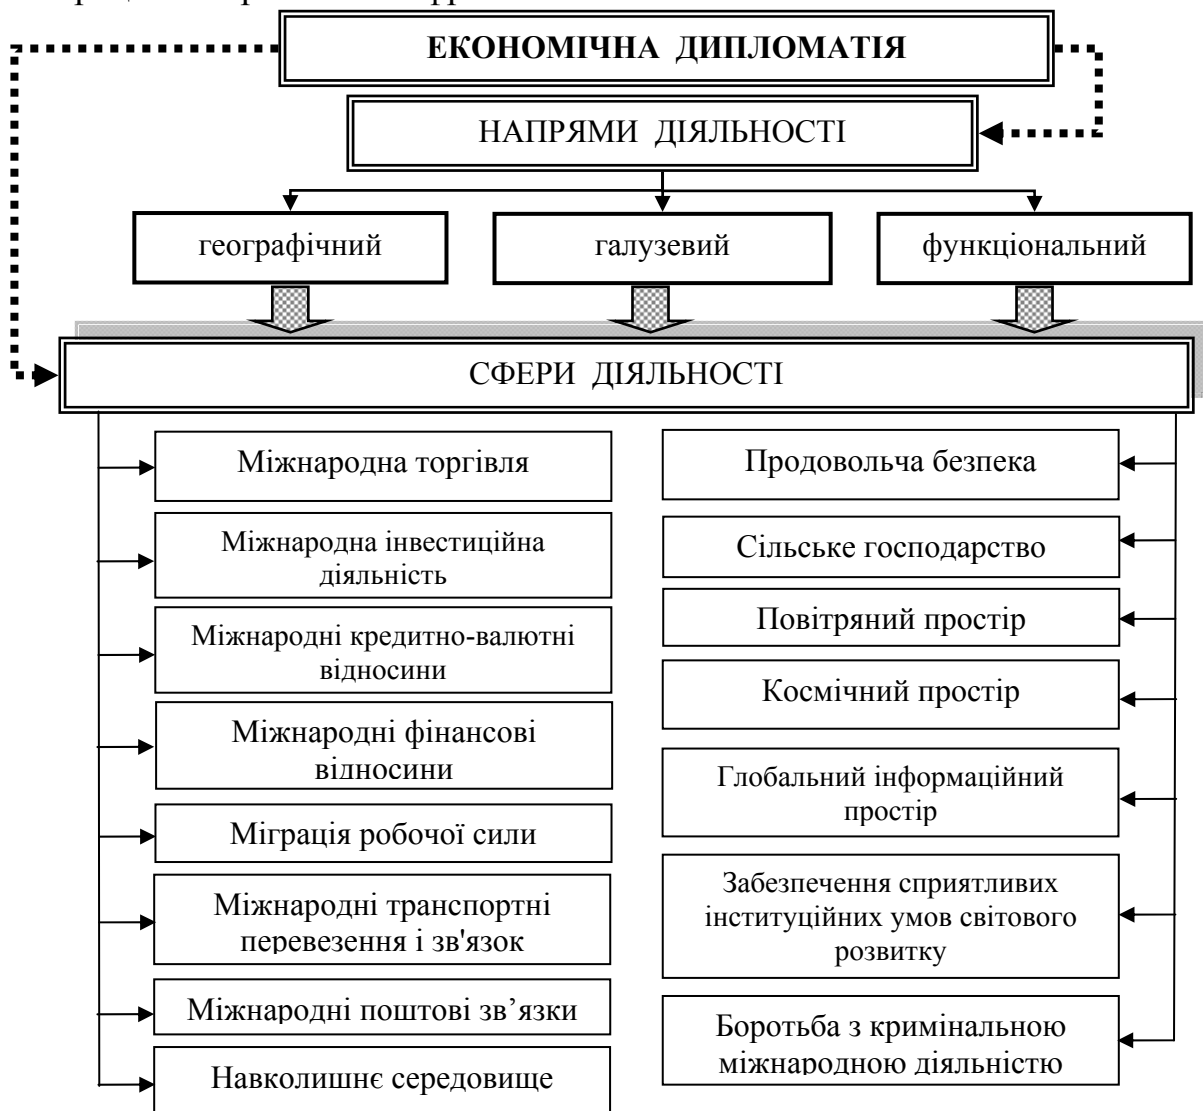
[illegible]

ЕКОНОМІЧНА ДИПЛОМАТІЯ

НАПРЯМИ ДІЯЛЬНОСТІ

географічний

галузевий

функціональний

СФЕРИ ДІЯЛЬНОСТІ

Міжнародна торгівля

Міжнародна інвестиційна діяльність

Міжнародні кредитно-валютні відносини

Міжнародні фінансові відносини

Міграція робочої сили

Міжнародні транспортні перевезення і зв'язок

Міжнародні поштові зв’язки

Навколишнє середовище

Продовольча безпека

Сільське господарство

Повітряний простір

Космічний простір

Глобальний інформаційний простір

Забезпечення сприятливих інституційних умов світового розвитку

Боротьба з кримінальною міжнародною діяльністю